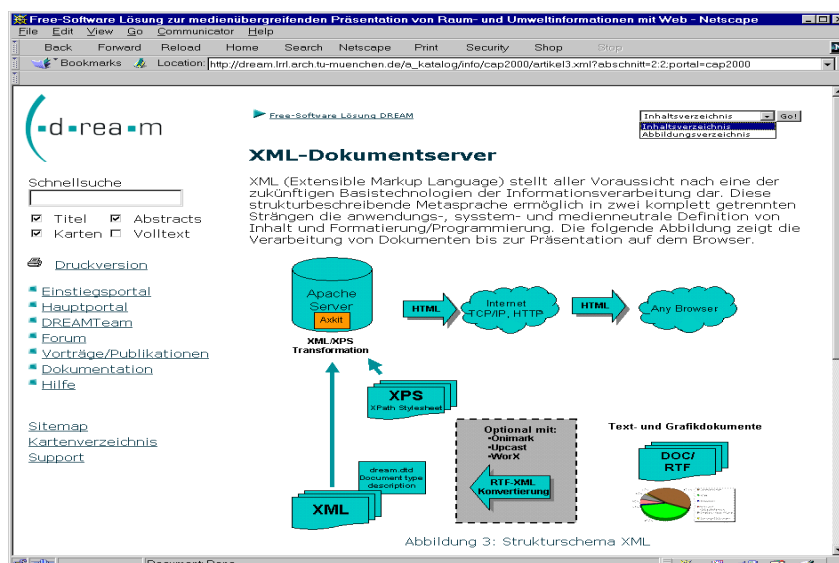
Free-Software Lösung zur medienübergreifenden Präsentation von Raum- und Umweltinformationen mit Web - Netscape

File Edit View Go Communicator Help

Back Forward Reload Home Search Netscape Print Security Shop Stop

Bookmarks Location: http://dream.lrrl.arch.tu-muenchen.de/a_katalog/info/cap2000/artikel3.xml?abschnitt=2:2;portal=cap2000

d·rea·m

Free-Software Lösung DREAM

Inhaltsverzeichnis Go!
Inhaltsverzeichnis
Abbildungsverzeichnis

XML-Dokumentserver

XML (Extensible Markup Language) stellt aller Voraussicht nach eine der zukünftigen Basistechnologien der Informationsverarbeitung dar. Diese strukturbeschreibende Metasprache ermöglich in zwei komplett getrennten Strängen die anwendungs-, sysstem- und medienneutrale Definition von Inhalt und Formatierung/Programmierung. Die folgende Abbildung zeigt die Verarbeitung von Dokumenten bis zur Präsentation auf dem Browser.

Schnellsuche

Titel Abstracts
Karten Volltext

Druckversion

Einstiegsportal
Hauptportal
DREAMTeam
Forum
Vorträge/Publikationen
Dokumentation
Hilfe

Sitemap
Kartenverzeichnis
Support

Apache Server
Axkit
XML/XPS Transformation
HTML
Internet TCP/IP, HTTP
HTML
Any Browser
XPS
XPath Stylesheet
Optional mit:
•Onimark
•Upcast
•WorX
RTF-XML Konvertierung
Text- und Grafikdokumente
DOC/ RTF
dream.dtd Document type description
XML

Abbildung 3: Strukturschema XML

Document: Done